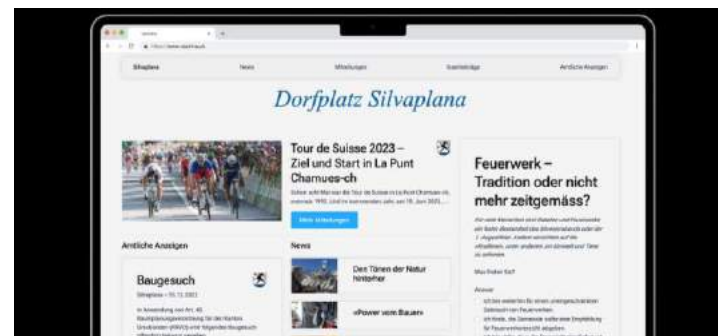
Silvaplana

Dorfplatz Silvaplana

Tour de Suisse 2023 – Ziel und Start in La Punt Chamues-ch

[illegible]

Mehr Mitteilungen

Amtliche Anzeigen

Baugesuch

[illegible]

News

Den Tönen der Natur hinterher

«Power vom Bauer»

Feuerwerk – Tradition oder nicht mehr zeitgemäss?

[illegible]